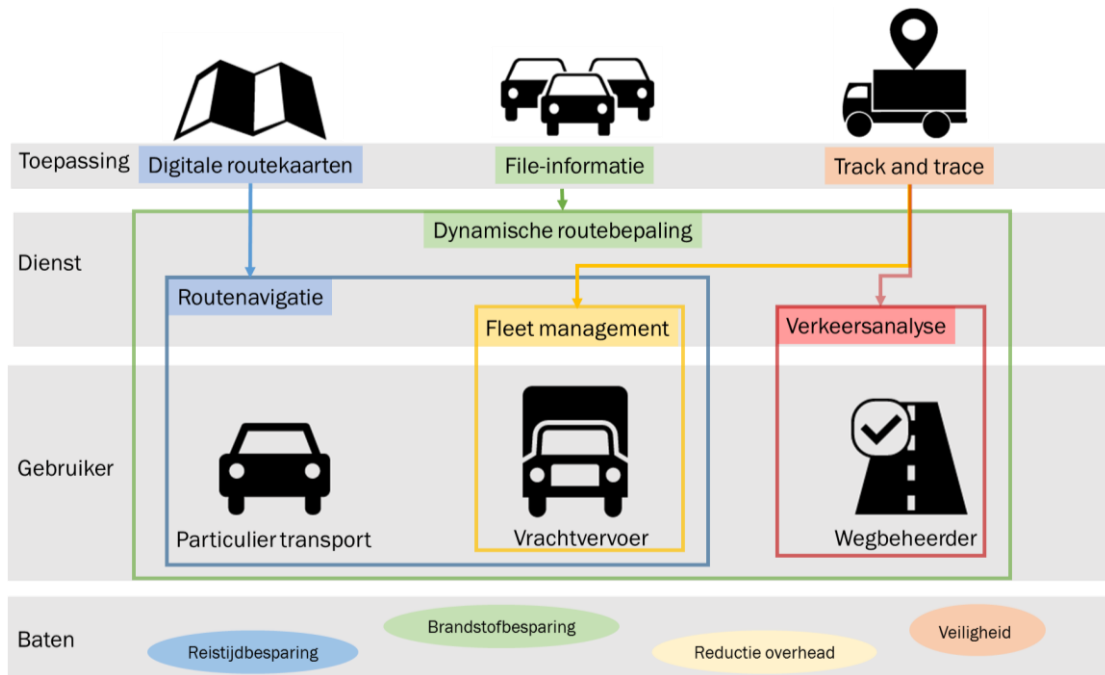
Toepassing
Digitale routekaarten
File-informatie
Track and trace

Dienst
Dynamische routebepaling
Routenavigatie
Fleet management
Verkeersanalyse

Gebruiker
Particulier transport
Vrachtvervoer
Wegbeheerder

Baten
Reistijdbesparing
Brandstofbesparing
Reductie overhead
Veiligheid